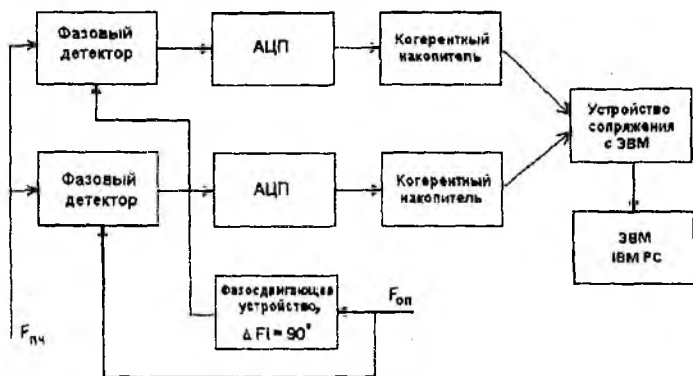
Фазовый детектор

АЦП

Когерентный накопитель

Устройство сопряжения с ЭВМ

Фазовый детектор

АЦП

Когерентный накопитель

ЭВМ IBM PC

Фазосдвигающее устройство, $\Delta FI = 90^{\circ}$

$F_{оп}$

$F_{пч}$